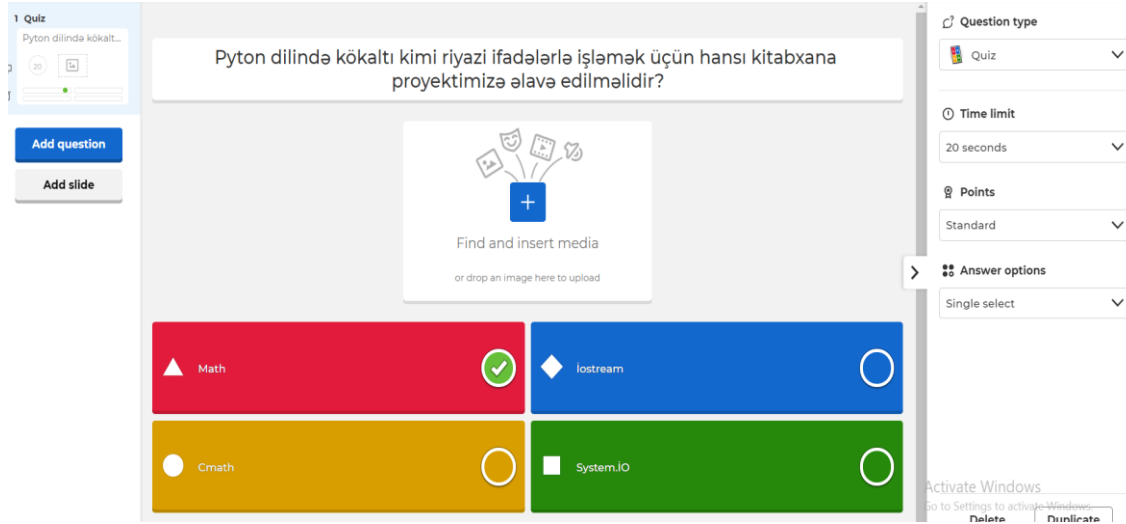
1 Quiz
Pyton dilində kökalt...
20

Add question
Add slide

Pyton dilində kökaltı kimi riyazi ifadələrlə işləmək üçün hansı kitabxana proyektimizə əlavə edilməlidir?

Find and insert media
or drop an image here to upload

Math
İostream
Cmath
System.IO

Question type
Quiz
Time limit
20 seconds
Points
Standard
Answer options
Single select

Activate Windows
Go to Settings to activate Windows.
Delete
Duplicate